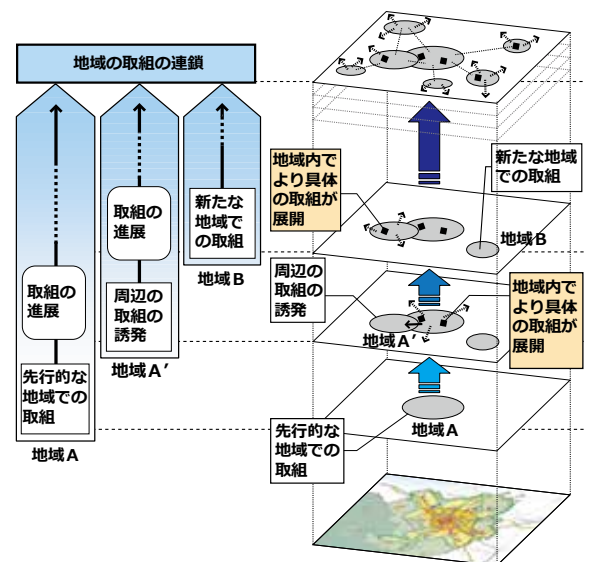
地域の取組の連鎖

取組の進展

先行的な地域での取組

地域A

取組の進展

周辺の取組の誘発

地域A′

新たな地域での取組

地域B

地域内でより具体の取組が展開

新たな地域での取組

地域B

周辺の取組の誘発

地域内でより具体の取組が展開

地域A′

先行的な地域での取組

地域A